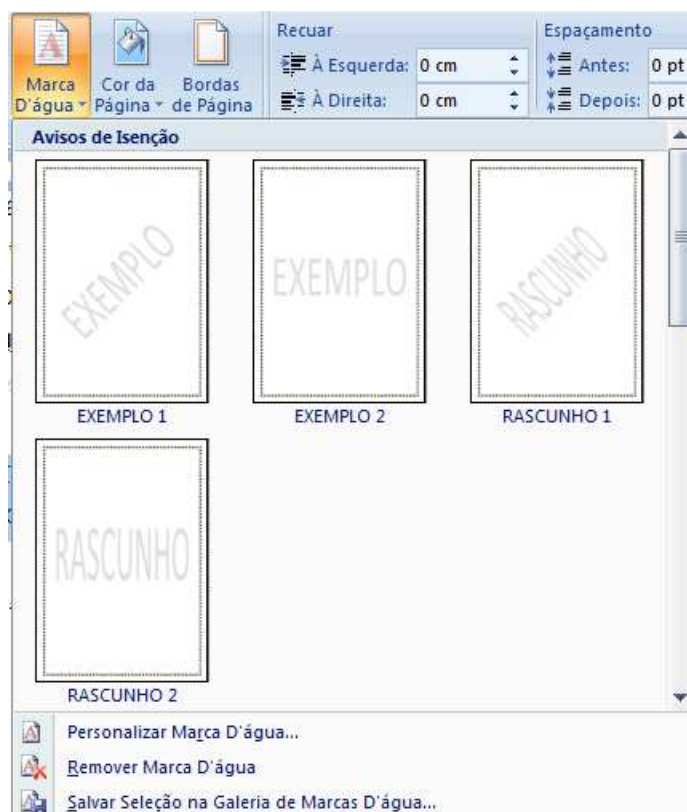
Marca D'água
Cor da Página
Bordas de Página

Recuar
À Esquerda: 0 cm
À Direita: 0 cm

Espaçamento
Antes: 0 pt
Depois: 0 pt

Avisos de Isenção

EXEMPLO
EXEMPLO 1

EXEMPLO
EXEMPLO 2

RASCUNHO
RASCUNHO 1

RASCUNHO
RASCUNHO 2

Personalizar Marca D'água...
Remover Marca D'água
Salvar Seleção na Galeria de Marcas D'água...